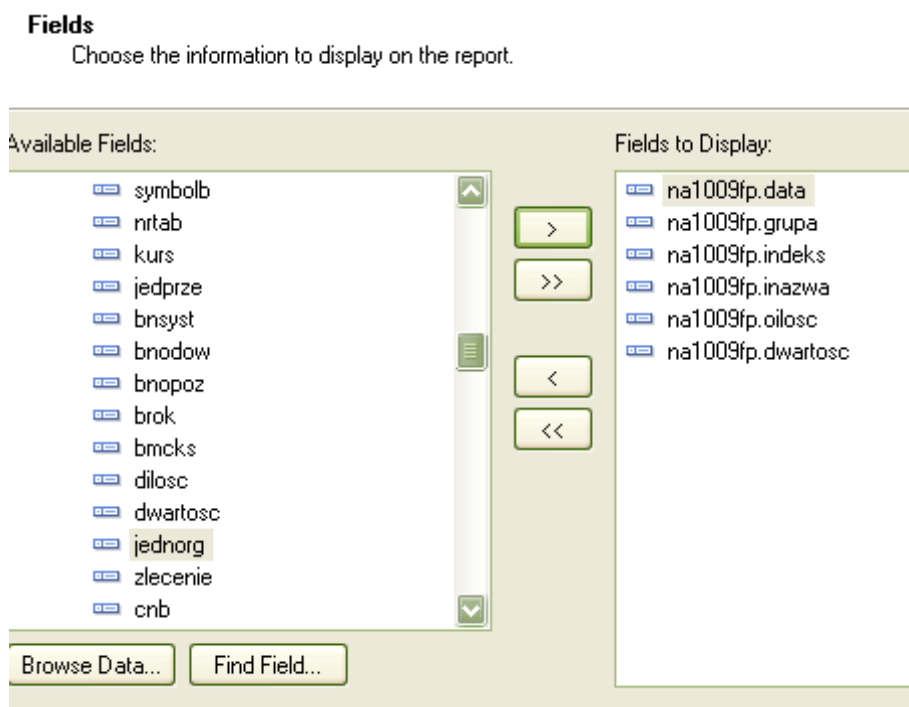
**Fields**
Choose the information to display on the report.

Available Fields:

symbolb
nrtab
kurs
jedprze
bnsyst
bnodow
bnopoz
brok
bmcks
dilosc
dwartosc
jednorg
zlecenie
cnb

>
>>
<
<<

Fields to Display:

na1009fp.data
na1009fp.grupa
na1009fp.indeks
na1009fp.inazwa
na1009fp.oilosc
na1009fp.dwartosc

Browse Data...
Find Field...